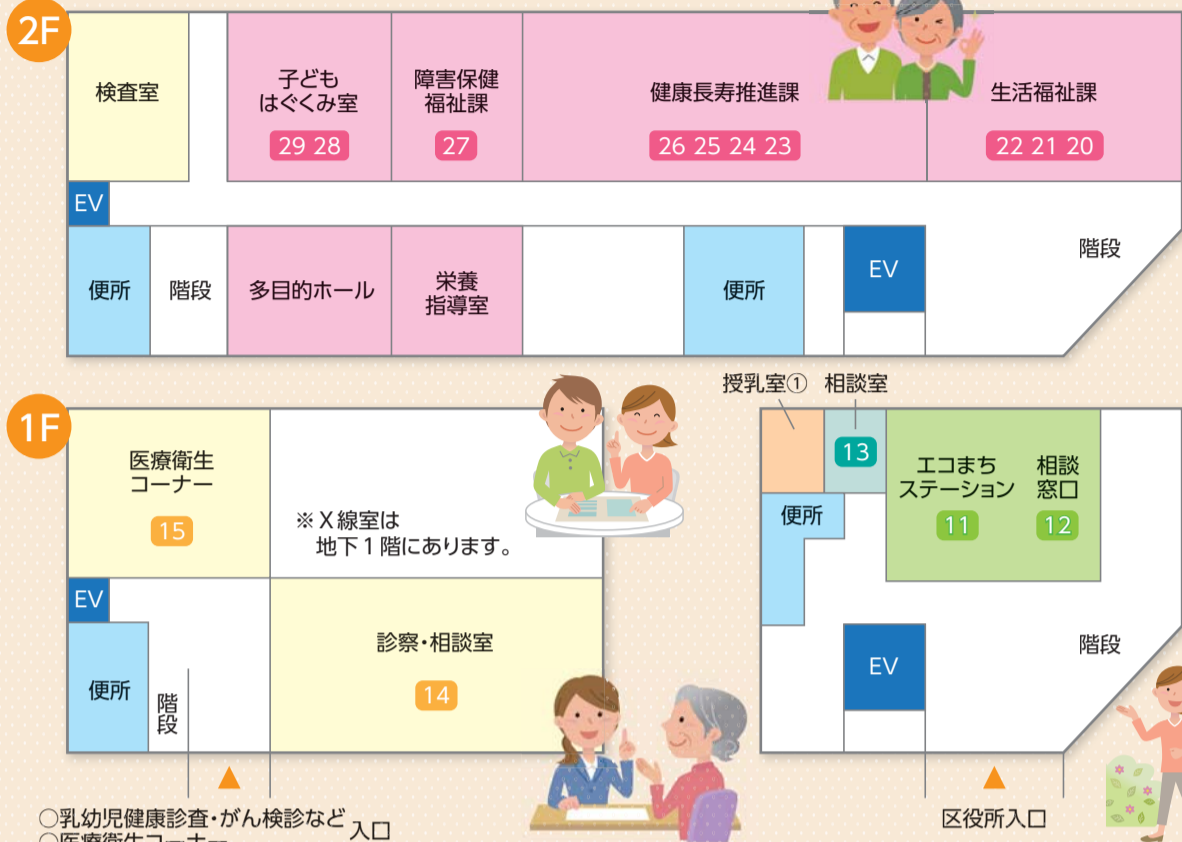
2F

検査室

子ども
はぐくみ室
29 28

障害保健
福祉課
27

健康長寿推進課
26 25 24 23

生活福祉課
22 21 20

EV

便所

階段

多目的ホール

栄養
指導室

便所

EV

階段

1F

医療衛生
コーナー
15

※X線室は
地下１階にあります。

EV

便所

階段

診察・相談室
14

授乳室①

相談室

13

エコまち
ステーション
11

相談
窓口
12

便所

EV

階段

○乳幼児健康診査・がん検診など
○医療衛生コーナー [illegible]
入口

区役所入口